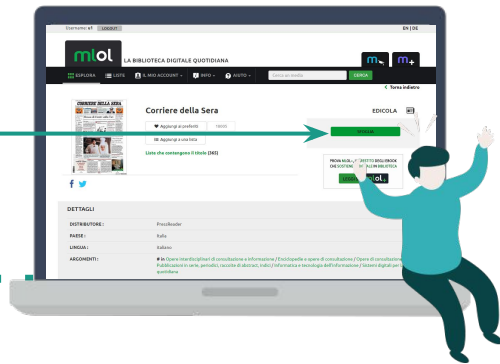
Username: u1 LOGOUT

EN | ES

mlol LA BIBLIOTECA DIGITALE QUOTIDIANA

m m+

ESPLORA LISTE IL MIO ACCOUNT INFO AIUTO

Cerca un media CERCA

Torna indietro

Corriere della Sera

EDICOLA

Aggiungi ai preferiti

Aggiungi a una lista

Liste che contengono il titolo (265)

SFOGLIA

PROVA MLOL PLUS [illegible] EBOOK CHE SOSTENGONO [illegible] IN BIBLIOTECA

mlol

DETTAGLI

DISTRIBUTORE: PressReader

PAESE: Italia

LINGUA: Italiano

ARGOMENTI: Opere interdisciplinari di consultazione e informazione / Enciclopedie e opere di consultazione / Opere di consultazione / Pubblicazioni in serie, periodici, raccolte di abstract, indici / Informatica e tecnologia dell'informazione / Sistemi digitali per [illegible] quotidiano